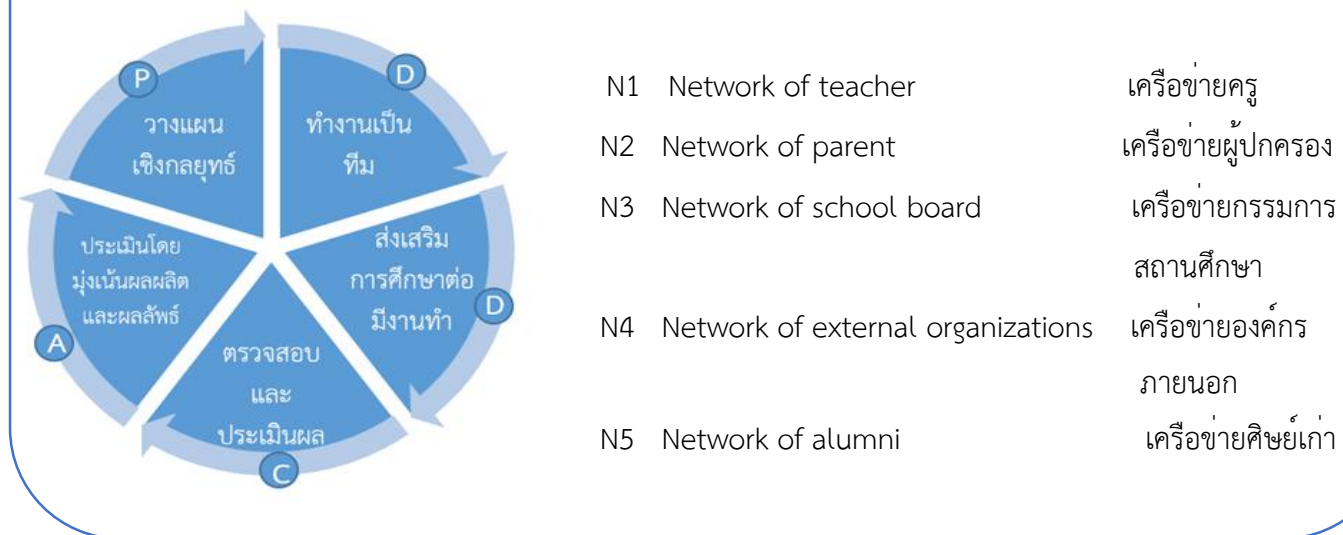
P
วางแผน
เชิงกลยุทธ์

D
ทำงานเป็น
ทีม

ส่งเสริม
การศึกษาต่อ
มีงานทำ
D

ตรวจสอบ
และ
ประเมินผล
C

ประเมินโดย
มุ่งเน้นผลผลิต
และผลลัพธ์
A

N1 Network of teacher เครือข่ายครู
N2 Network of parent เครือข่ายผู้ปกครอง
N3 Network of school board เครือข่ายกรรมการสถานศึกษา
N4 Network of external organizations เครือข่ายองค์กรภายนอก
N5 Network of alumni เครือข่ายศิษย์เก่า